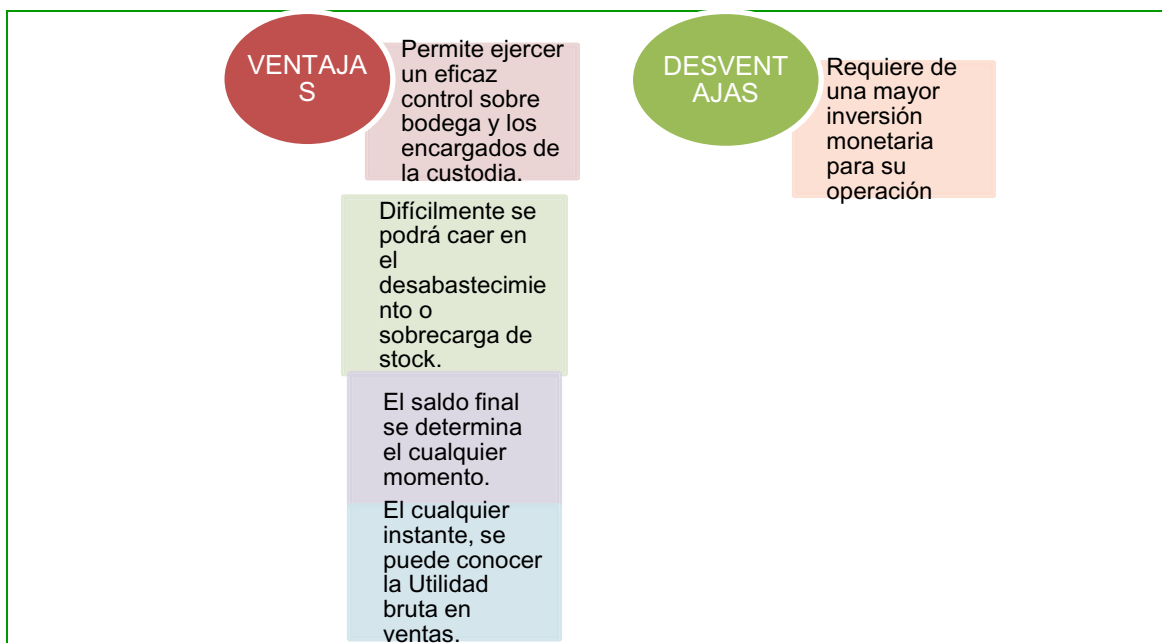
VENTAJAS

Permite ejercer un eficaz control sobre bodega y los encargados de la custodia.

Difícilmente se podrá caer en el desabastecimiento o sobrecarga de stock.

El saldo final se determina el cualquier momento.

El cualquier instante, se puede conocer la Utilidad bruta en ventas.

DESVENTAJAS

Requiere de una mayor inversión monetaria para su operación